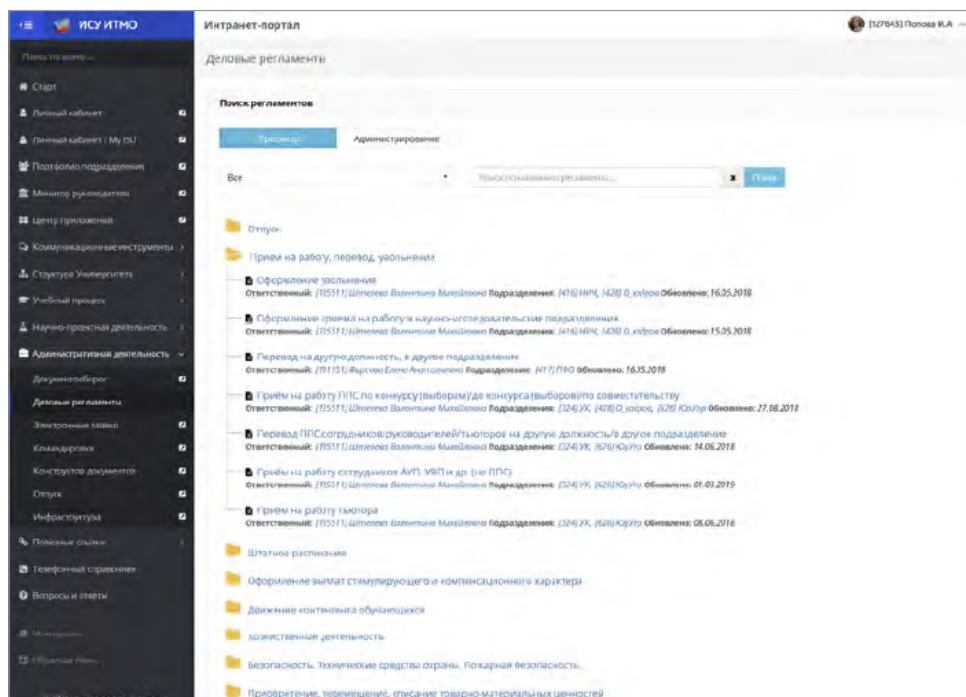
ИСУ ИТМО

Поиск по меню...

Старт
Личный кабинет
Личный кабинет | My ISU
Портфолио подразделения
Монитор руководителя
Центр приложений
Коммуникационные инструменты
Структура Университета
Учебный процесс
Научно-проектная деятельность
Административная деятельность
Документооборот
Деловые регламенты
Электронные заявки
Командировки
Конструктор документов
Отпуск
Инфраструктура
Полезные ссылки
Телефонный справочник
Вопросы и ответы
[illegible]
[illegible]

Интранет-портал

[127643] Попова И.А.

Деловые регламенты

Поиск регламентов

Просмотр
Администрирование

Все
Поиск по названию регламента...
x
Поиск

Отпуск

Прием на работу, перевод, увольнение

Оформление увольнения
Ответственный: [155511] Шпетева Валентина Михайловна Подразделение: [416] НИЧ, [428] О_кадров Обновлено: 16.05.2018

Оформление приема на работу в научно-исследовательские подразделения
Ответственный: [155511] Шпетева Валентина Михайловна Подразделение: [416] НИЧ, [428] О_кадров Обновлено: 15.05.2018

Перевод на другую должность, в другое подразделение
Ответственный: [191151] Фирсова Елена Анатольевна Подразделение: [417] ПФО Обновлено: 16.05.2018

Прием на работу ППС по конкурсу(выборам)/до конкурса(выборов)/по совместительству
Ответственный: [155511] Шпетева Валентина Михайловна Подразделение: [324] УК, [428] О_кадров, [626] ЮрУпр Обновлено: 27.08.2018

Перевод ППС/сотрудников/руководителей/тьюторов на другую должность/в другое подразделение
Ответственный: [155511] Шпетева Валентина Михайловна Подразделение: [324] УК, [626] ЮрУпр Обновлено: 14.06.2018

Прием на работу сотрудников АУП, УВП и др. (не ППС)
Ответственный: [155511] Шпетева Валентина Михайловна Подразделение: [324] УК, [626] ЮрУпр Обновлено: 01.03.2019

Прием на работу тьютора
Ответственный: [155511] Шпетева Валентина Михайловна Подразделение: [324] УК, [626] ЮрУпр Обновлено: 08.06.2018

Штатное расписание

Оформление выплат стимулирующего и компенсационного характера

Движение контингента обучающихся

хозяйственная деятельность

Безопасность. Технические средства охраны. Пожарная безопасность.

Приобретение, перемещение, списание товарно-материальных ценностей